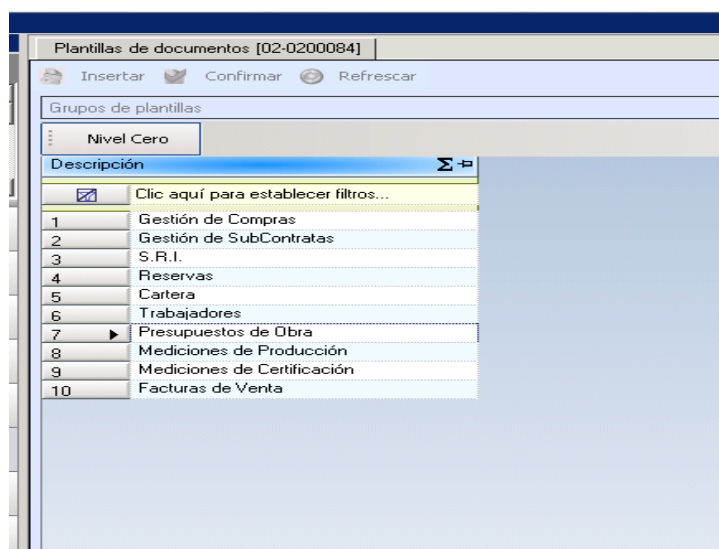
Plantillas de documentos [02-0200084]

Insertar Confirmar Refrescar

Grupos de plantillas

Nivel Cero

| Descripción | Σ |
|---|---|
| | Clic aquí para establecer filtros... |
| 1 | Gestión de Compras |
| 2 | Gestión de SubContratas |
| 3 | S.R.I. |
| 4 | Reservas |
| 5 | Cartera |
| 6 | Trabajadores |
| 7 | Presupuestos de Obra |
| 8 | Mediciones de Producción |
| 9 | Mediciones de Certificación |
| 10 | Facturas de Venta |